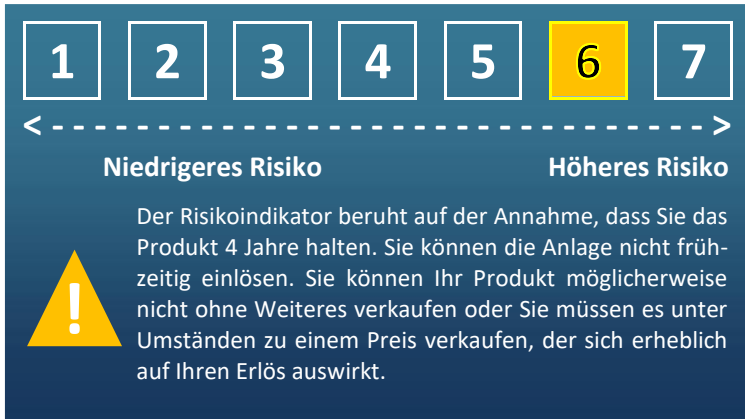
1 2 3 4 5 6 7

< - - - - - - - - - - - - - - - - - - - - - - - - - - - - - - >

Niedrigeres Risiko

Höheres Risiko

Der Risikoindikator beruht auf der Annahme, dass Sie das Produkt 4 Jahre halten. Sie können die Anlage nicht frühzeitig einlösen. Sie können Ihr Produkt möglicherweise nicht ohne Weiteres verkaufen oder Sie müssen es unter Umständen zu einem Preis verkaufen, der sich erheblich auf Ihren Erlös auswirkt.